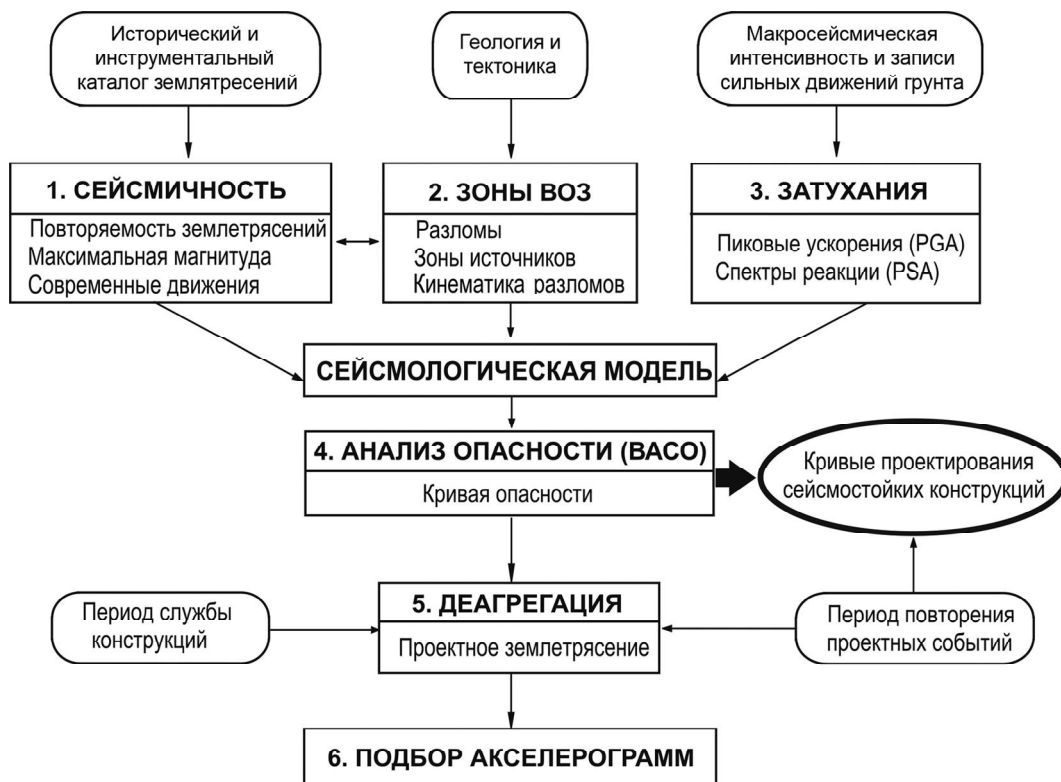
Исторический и инструментальный каталог землятресений

Геология и тектоника

Макросейсмическая интенсивность и записи сильных движений грунта

1. СЕЙСМИЧНОСТЬ

Повторяемость землетрясений
Максимальная магнитуда
Современные движения

2. ЗОНЫ ВОЗ

Разломы
Зоны источников
Кинематика разломов

3. ЗАТУХАНИЯ

Пиковые ускорения (PGA)
Спектры реакции (PSA)

СЕЙСМОЛОГИЧЕСКАЯ МОДЕЛЬ

4. АНАЛИЗ ОПАСНОСТИ (ВАСО)

Кривая опасности

Кривые проектирования сейсмостойких конструкций

Период службы конструкций

5. ДЕАГРЕГАЦИЯ

Проектное землетрясение

Период повторения проектных событий

6. ПОДБОР АКСЕЛЕРОГРАММ